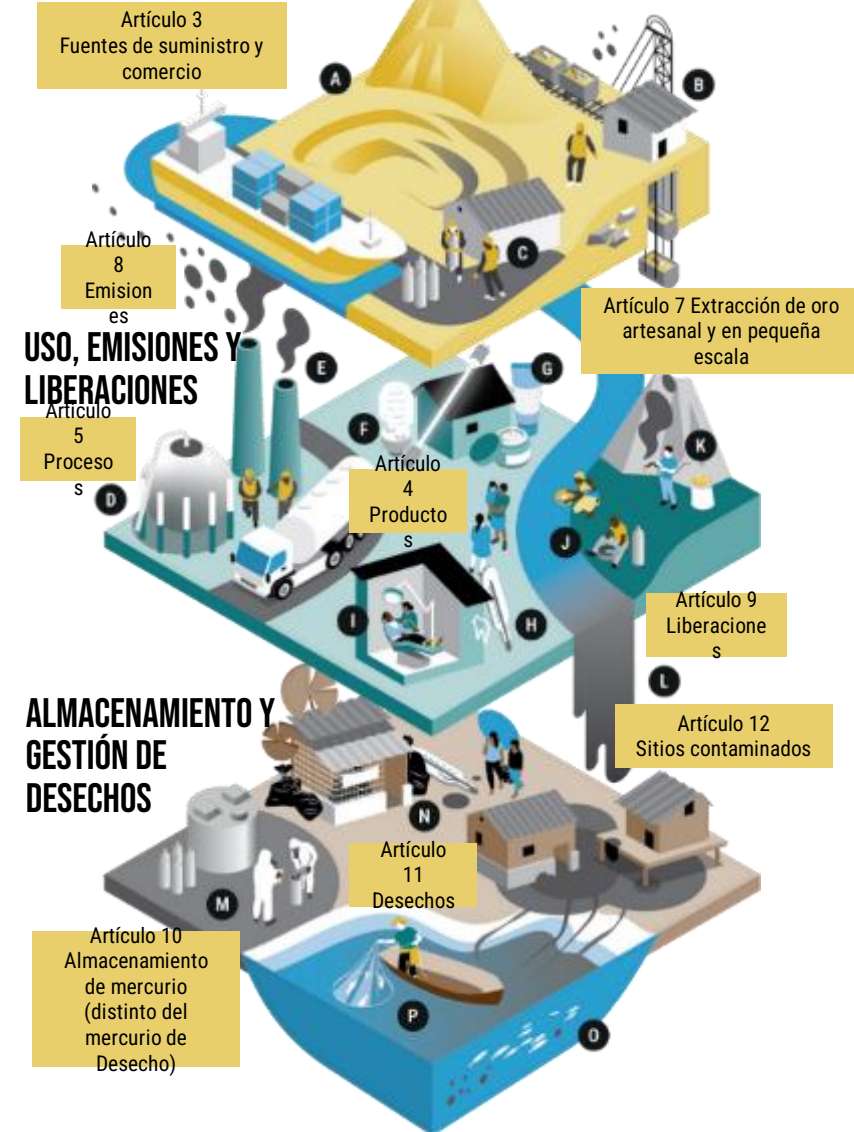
Artículo 3
Fuentes de suministro y comercio

A

B

Artículo 8
Emisiones

C

Artículo 7 Extracción de oro artesanal y en pequeña escala

USO, EMISIONES Y LIBERACIONES

E

G

Artículo 5
Procesos

F

Artículo 4
Productos

K

D

J

I

H

Artículo 9
Liberaciones

L

ALMACENAMIENTO Y GESTIÓN DE DESECHOS

Artículo 12
Sitios contaminados

N

Artículo 11
Desechos

M

Artículo 10
Almacenamiento de mercurio (distinto del mercurio de Desecho)

P

O